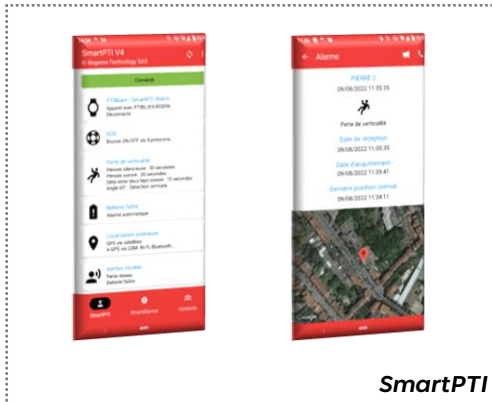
SmartPTI V4
© Nugema Technology SAS

Connecté

PTIBand - SmartPTI Watch
Appairé avec PTIBLUE4-8E6FM
Déconnecté

SOS
Bouton ON/OFF via 4 pressions

Perte de verticalité
Période silencieuse : 30 secondes
Période sonore : 30 secondes
Délai entre deux bips sonores : 10 secondes
Angle 65° : Détection verticale

Batterie faible
Alarme automatique

Localisation extérieure
GPS via satellites
A-GPS via GSM, Wi-Fi, Bluetooth

Alertes vocales
Perte réseau
Batterie faible

SmartPTI
SmartAlarms
Contacts

Alarme

PIERRE 2
09/08/2022 11:35:35

Perte de verticalité

Date de réception
09/08/2022 11:35:35

Date d'acquittement
09/08/2022 11:35:41

Dernière position connue
09/08/2022 11:34:11

Google

SmartPTI